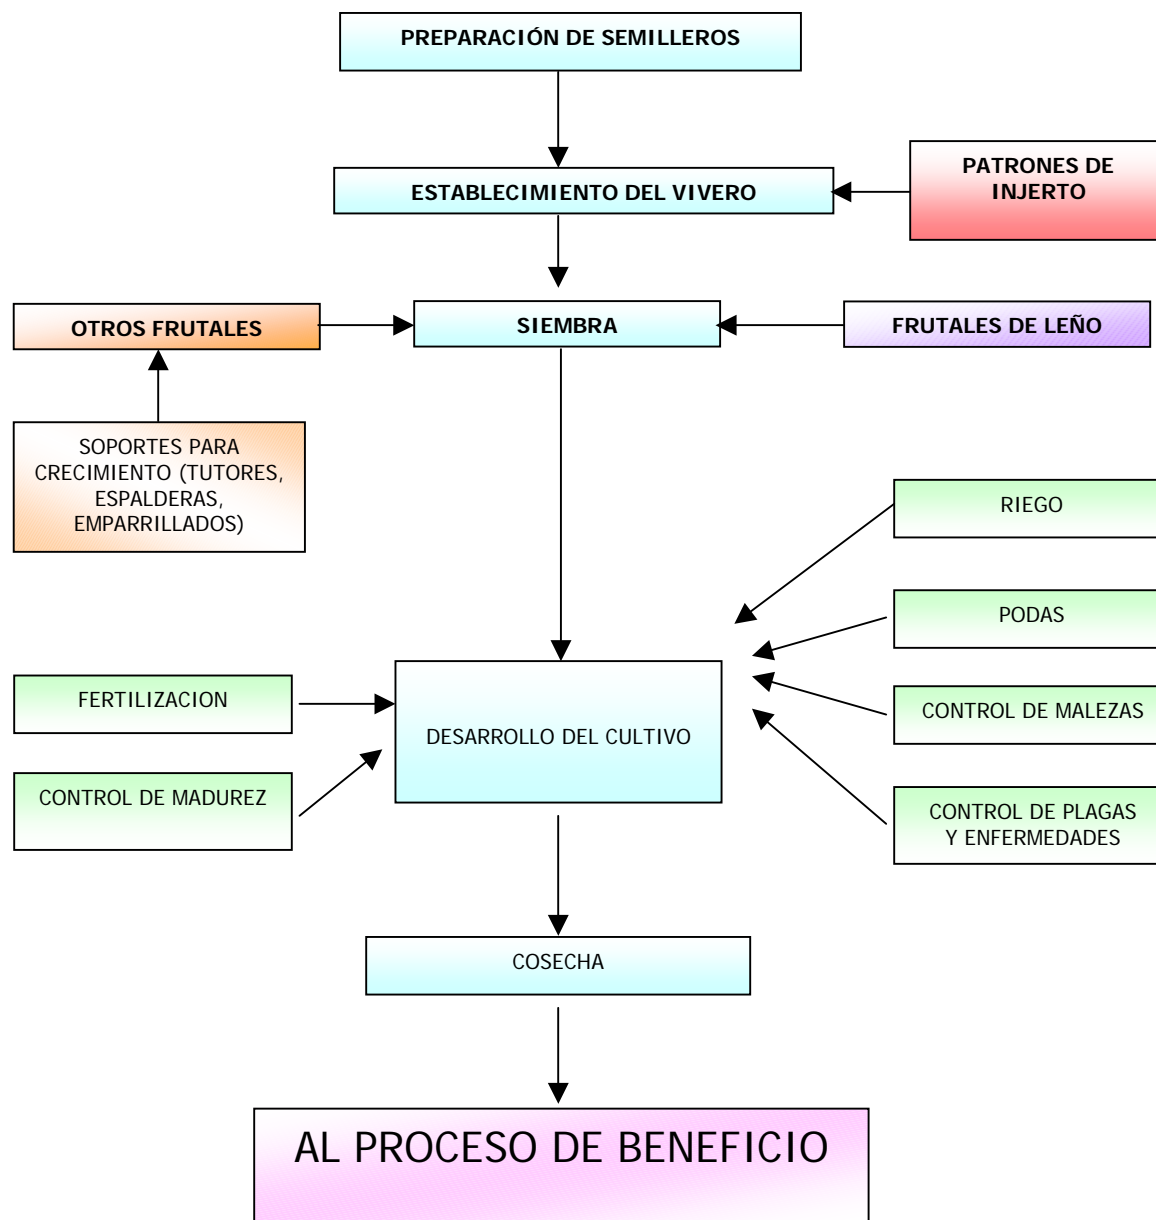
PREPARACIÓN DE SEMILLEROS

ESTABLECIMIENTO DEL VIVERO

PATRONES DE INJERTO

OTROS FRUTALES

SIEMBRA

FRUTALES DE LEÑO

SOPORTES PARA CRECIMIENTO (TUTORES, ESPALDERAS, EMPARRILLADOS)

RIEGO

PODAS

FERTILIZACION

DESARROLLO DEL CULTIVO

CONTROL DE MALEZAS

CONTROL DE MADUREZ

CONTROL DE PLAGAS Y ENFERMEDADES

COSECHA

AL PROCESO DE BENEFICIO